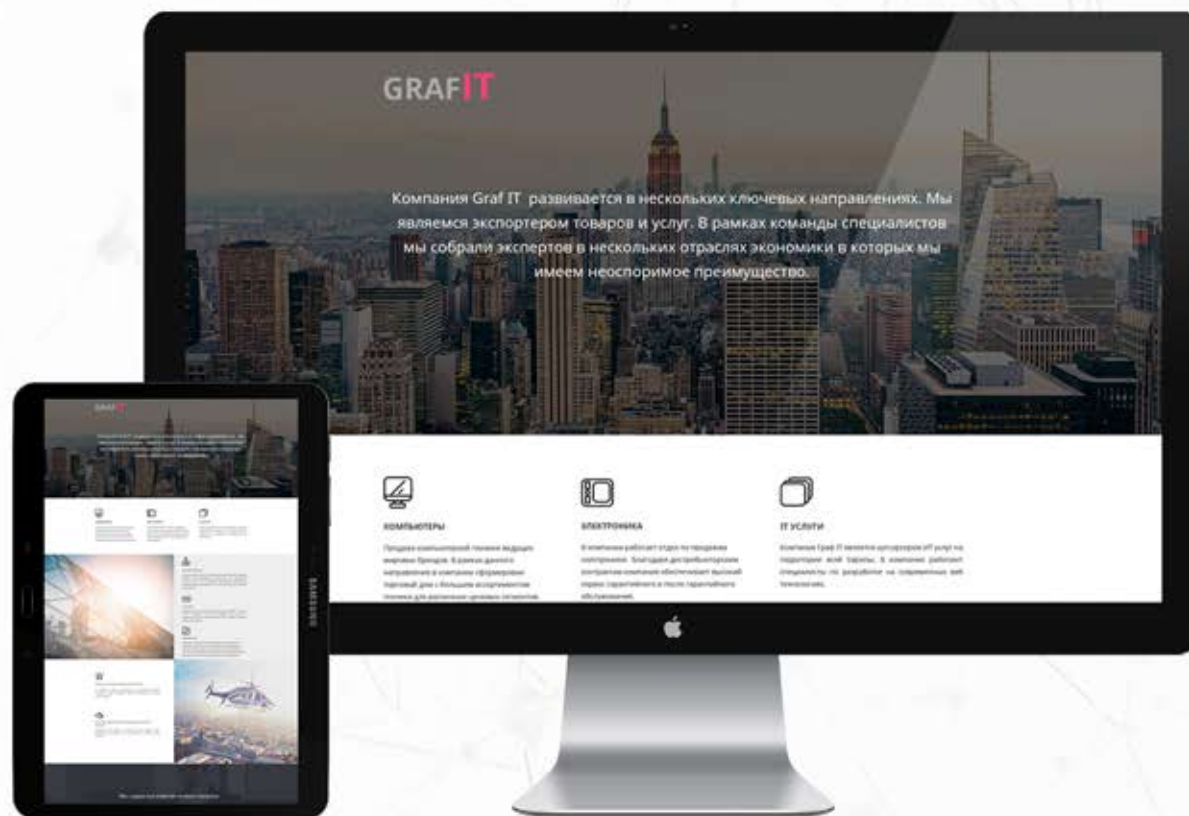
GRAFIT

Компания Graf IT развивается в нескольких ключевых направлениях. Мы являемся экспортером товаров и услуг. В рамках команды специалистов мы собрали экспертов в нескольких отраслях экономики в которых мы имеем неоспоримое преимущество.

КОМПЬЮТЕРЫ

Продажа компьютерной техники ведущих мировых брендов. В рамках данного направления в компании сформирован торговый дом с большим ассортиментом техники для различных ценовых сегментов.

ЭЛЕКТРОНИКА

В компании работает отдел по продаже электроники. Благодаря дистрибьюторским контрактам компания обеспечивает высокий сервис гарантийного и после гарантийного обслуживания.

IT УСЛУГИ

Компания Graf IT является аутсорсером IT услуг на территории всей Европы. В компании работают специалисты по разработке на современных веб технологиях.

SAMSUNG

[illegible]